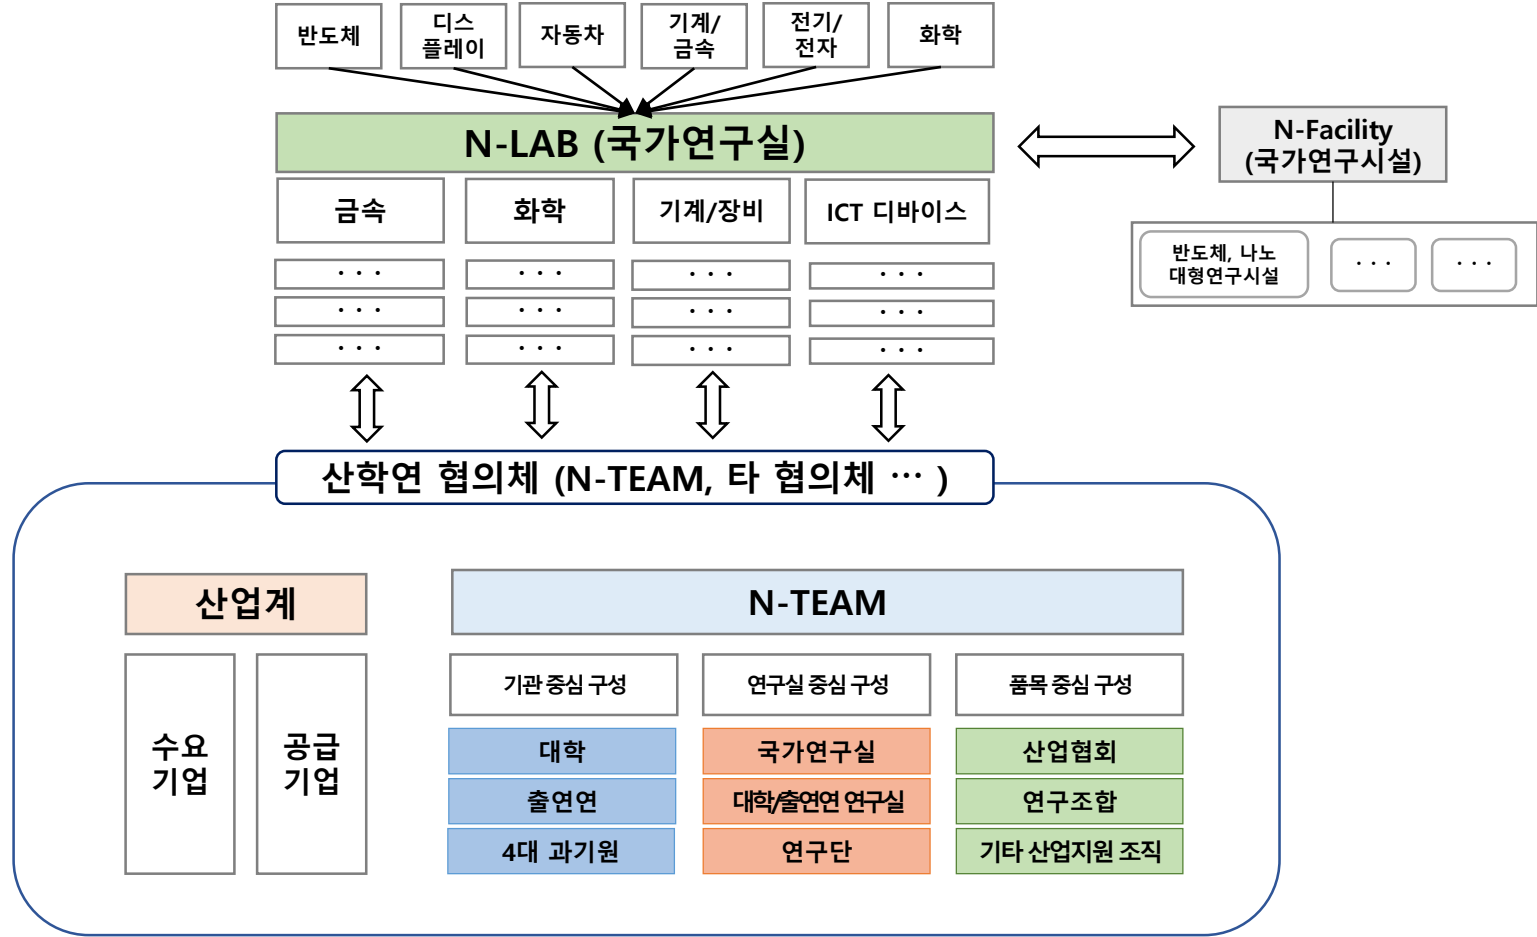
반도체

디스 플레이

자동차

기계/ 금속

전기/ 전자

화학

N-LAB (국가연구실)

N-Facility (국가연구시설)

금속

화학

기계/장비

ICT 디바이스

· · ·

· · ·

· · ·

· · ·

· · ·

· · ·

· · ·

· · ·

· · ·

· · ·

· · ·

· · ·

반도체, 나노 대형연구시설

· · ·

· · ·

산학연 협의체 (N-TEAM, 타 협의체 … )

산업계

N-TEAM

수요 기업

공급 기업

기관 중심 구성

연구실 중심 구성

품목 중심 구성

대학

국가연구실

산업협회

출연연

대학/출연연 연구실

연구조합

4대 과기원

연구단

기타 산업지원 조직